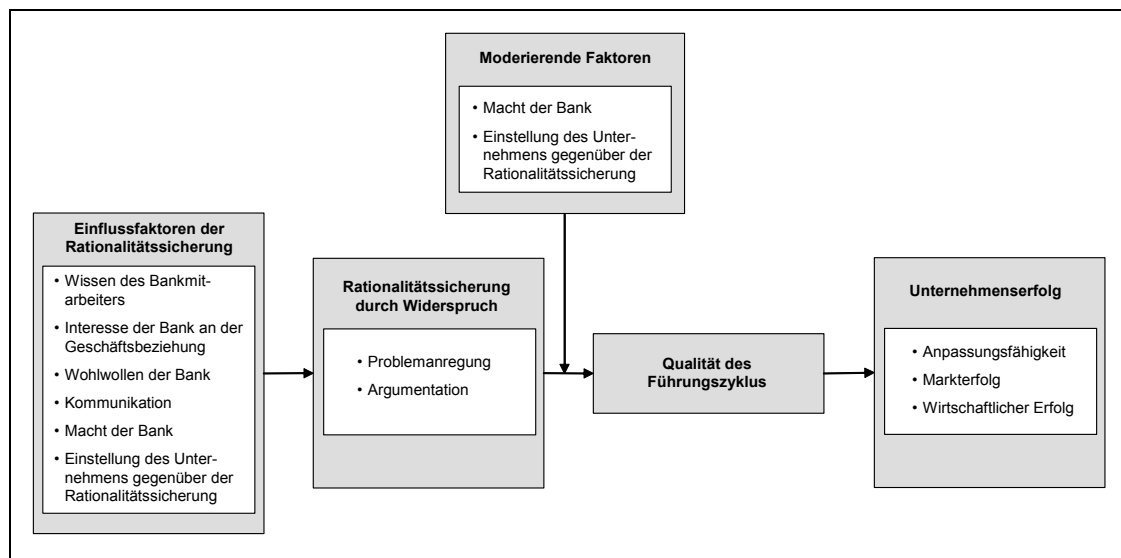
Moderierende Faktoren

• Macht der Bank
• Einstellung des Unternehmens gegenüber der Rationalitätssicherung

Einflussfaktoren der Rationalitätssicherung

• Wissen des Bankmitarbeiters
• Interesse der Bank an der Geschäftsbeziehung
• Wohlwollen der Bank
• Kommunikation
• Macht der Bank
• Einstellung des Unternehmens gegenüber der Rationalitätssicherung

Rationalitätssicherung durch Widerspruch

• Problemanregung
• Argumentation

Qualität des Führungszyklus

Unternehmenserfolg

• Anpassungsfähigkeit
• Markterfolg
• Wirtschaftlicher Erfolg